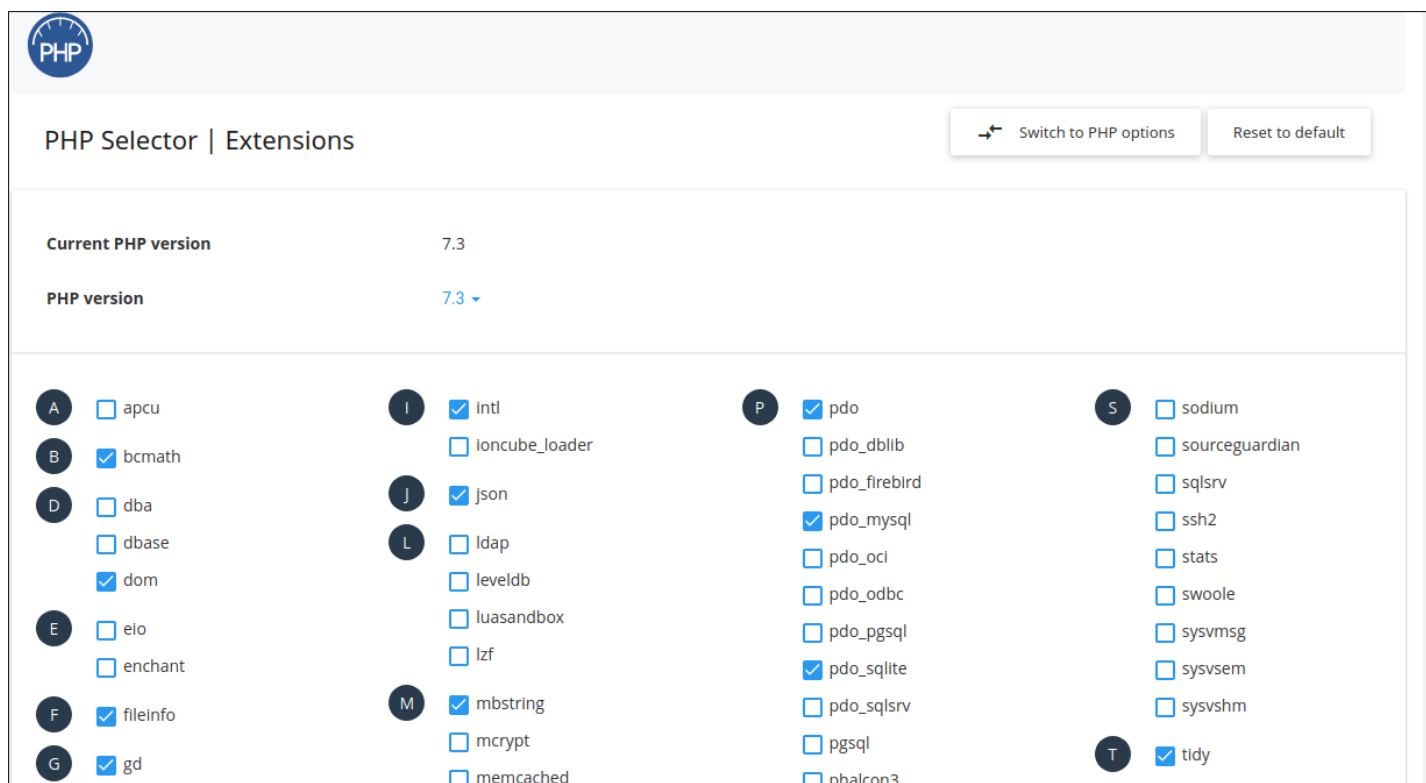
PHP

PHP Selector | Extensions

Switch to PHP options

Reset to default

Current PHP version 7.3

PHP version 7.3

A apcu
B bcmath
D dba
dbase
dom
E eio
enchant
F fileinfo
G gd

I intl
ioncube_loader
J json
L ldap
leveldb
luasandbox
lzf
M mbstring
mcrypt
memcached

P pdo
pdo_dblib
pdo_firebird
pdo_mysql
pdo_oci
pdo_odbc
pdo_pgsql
pdo_sqlite
pdo_sqlsrv
pgsql
phalcon3

S sodium
sourceguardian
sqlsrv
ssh2
stats
swoole
sysvmsg
sysvsem
sysvshm
T tidy